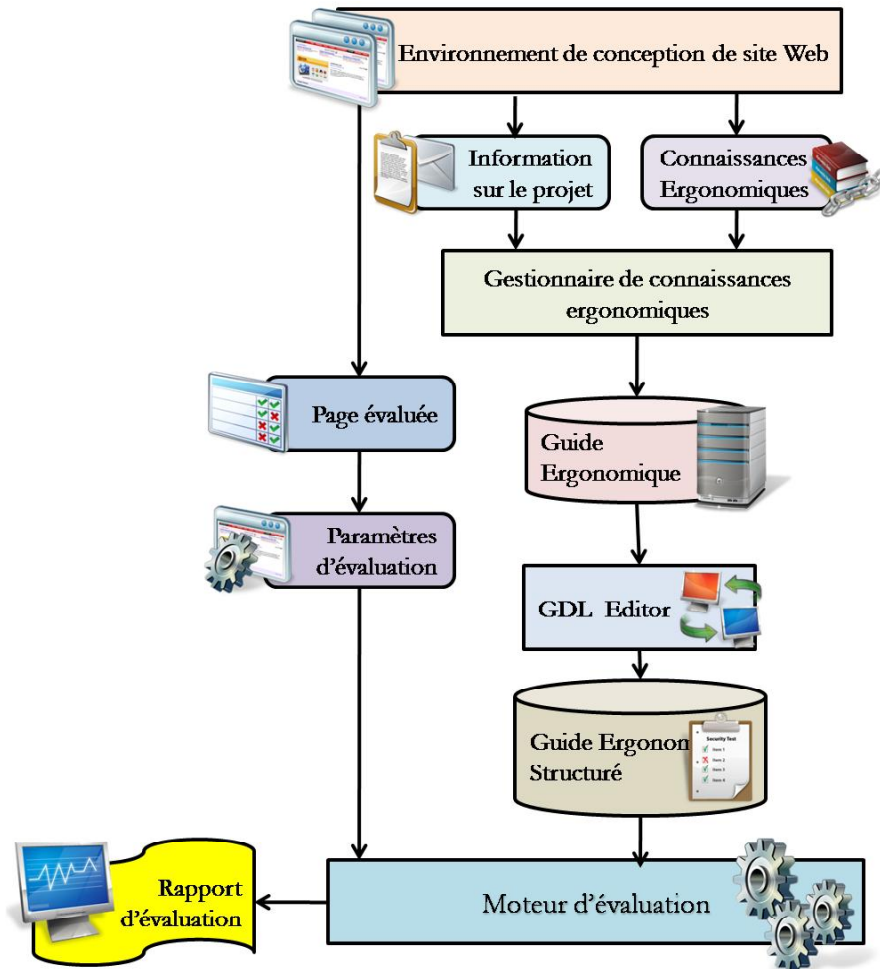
Environnement de conception de site Web

Information sur le projet

Connaissances Ergonomiques

Gestionnaire de connaissances ergonomiques

Page évaluée

Guide Ergonomique

Paramètres d'évaluation

GDL Editor

Guide Ergonon Structuré

Security Test
Item 1
Item 2
Item 3
Item 4

Rapport d'évaluation

Moteur d'évaluation